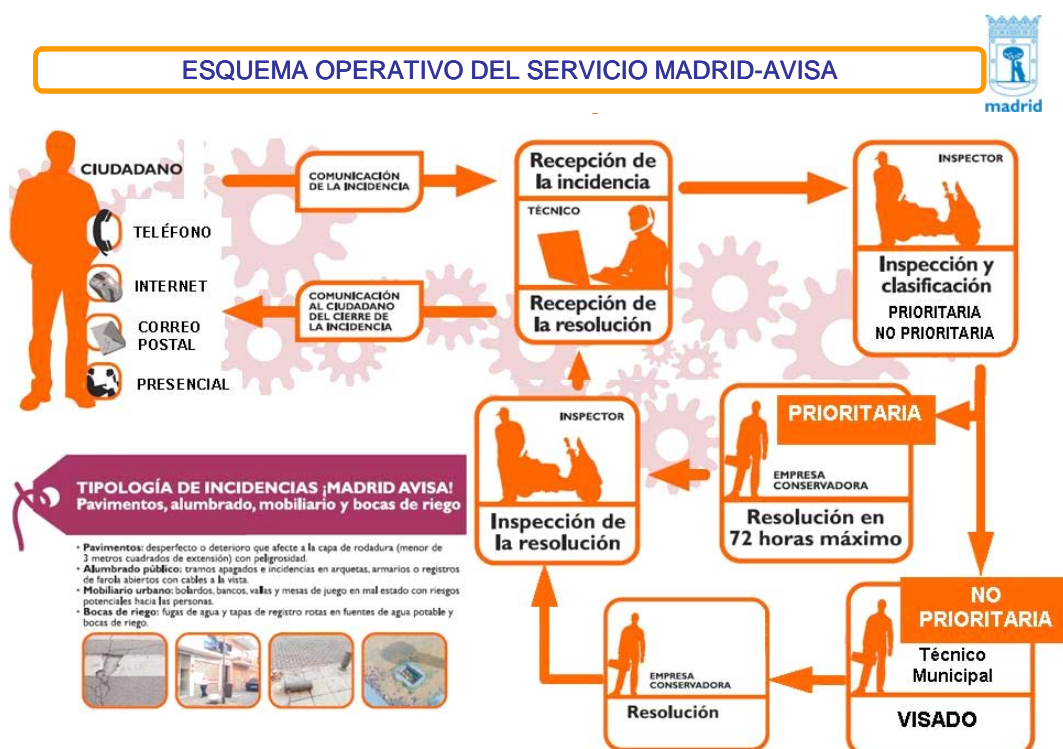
ESQUEMA OPERATIVO DEL SERVICIO MADRID-AVISA

madrid

CIUDADANO

TELÉFONO

INTERNET

CORREO POSTAL

PRESENCIAL

COMUNICACIÓN DE LA INCIDENCIA

Recepción de la incidencia

TÉCNICO

Recepción de la resolución

COMUNICACIÓN AL CIUDADANO DEL CIERRE DE LA INCIDENCIA

INSPECTOR

Inspección y clasificación

PRIORITARIA
NO PRIORITARIA

PRIORITARIA

EMPRESA CONSERVADORA

Resolución en 72 horas máximo

INSPECTOR

Inspección de la resolución

NO PRIORITARIA

Técnico Municipal

VISADO

EMPRESA CONSERVADORA

Resolución

TIPOLOGÍA DE INCIDENCIAS ¡MADRID AVISA!
Pavimentos, alumbrado, mobiliario y bocas de riego

• Pavimentos: desperfecto o deterioro que afecte a la capa de rodadura (menor de 3 metros cuadrados de extensión) con peligrosidad.
• Alumbrado público: tramos apagados e incidencias en arquetas, armarios o registros de farola abiertos con cables a la vista.
• Mobiliario urbano: bolardos, bancos, vallas y mesas de juego en mal estado con riesgos potenciales hacia las personas.
• Bocas de riego: fugas de agua y tapas de registro rotas en fuentes de agua potable y bocas de riego.